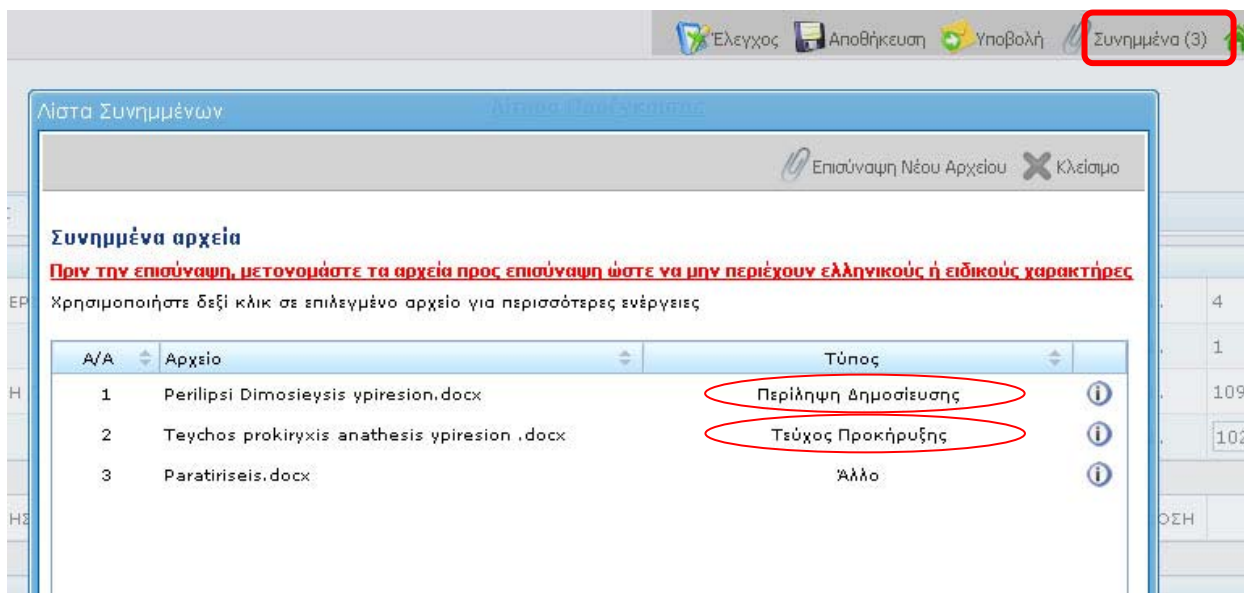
Έλεγχος Αποθήκευση Υποβολή Συνημμένα (3)

Λίστα Συνημμένων

Επισύναψη Νέου Αρχείου Κλείσιμο

Συνημμένα αρχεία

Πριν την επισύναψη, μετονομάστε τα αρχεία προς επισύναψη ώστε να μην περιέχουν ελληνικούς ή ειδικούς χαρακτήρες

Χρησιμοποιήστε δεξί κλικ σε επιλεγμένο αρχείο για περισσότερες ενέργειες

| Α/Α | Αρχείο | Τύπος |
|---|---|---|
| 1 | Perilipsi Dimosieysis ypiresion.docx | Περίληψη Δημοσίευσης |
| 2 | Teychos prokiryxis anathesis ypiresion .docx | Τεύχος Προκήρυξης |
| 3 | Paratiriseis.docx | Άλλο |

4
1
109
102